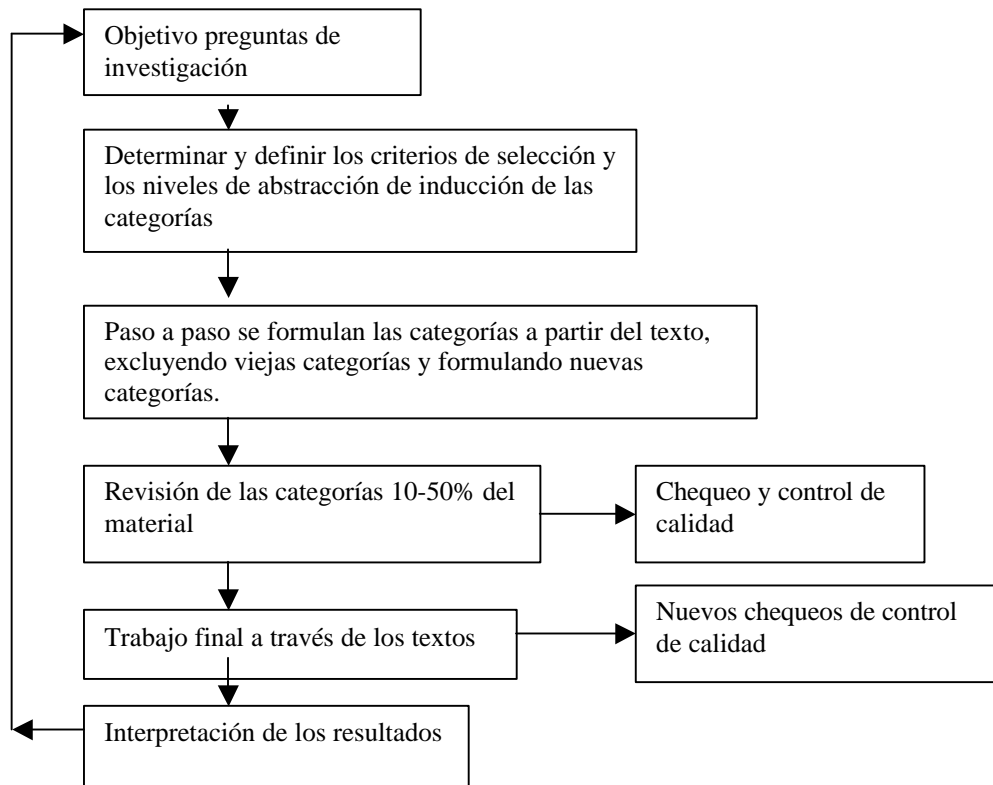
Objetivo preguntas de investigación

Determinar y definir los criterios de selección y los niveles de abstracción de inducción de las categorías

Paso a paso se formulan las categorías a partir del texto, excluyendo viejas categorías y formulando nuevas categorías.

Revisión de las categorías 10-50% del material

Chequeo y control de calidad

Trabajo final a través de los textos

Nuevos chequeos de control de calidad

Interpretación de los resultados